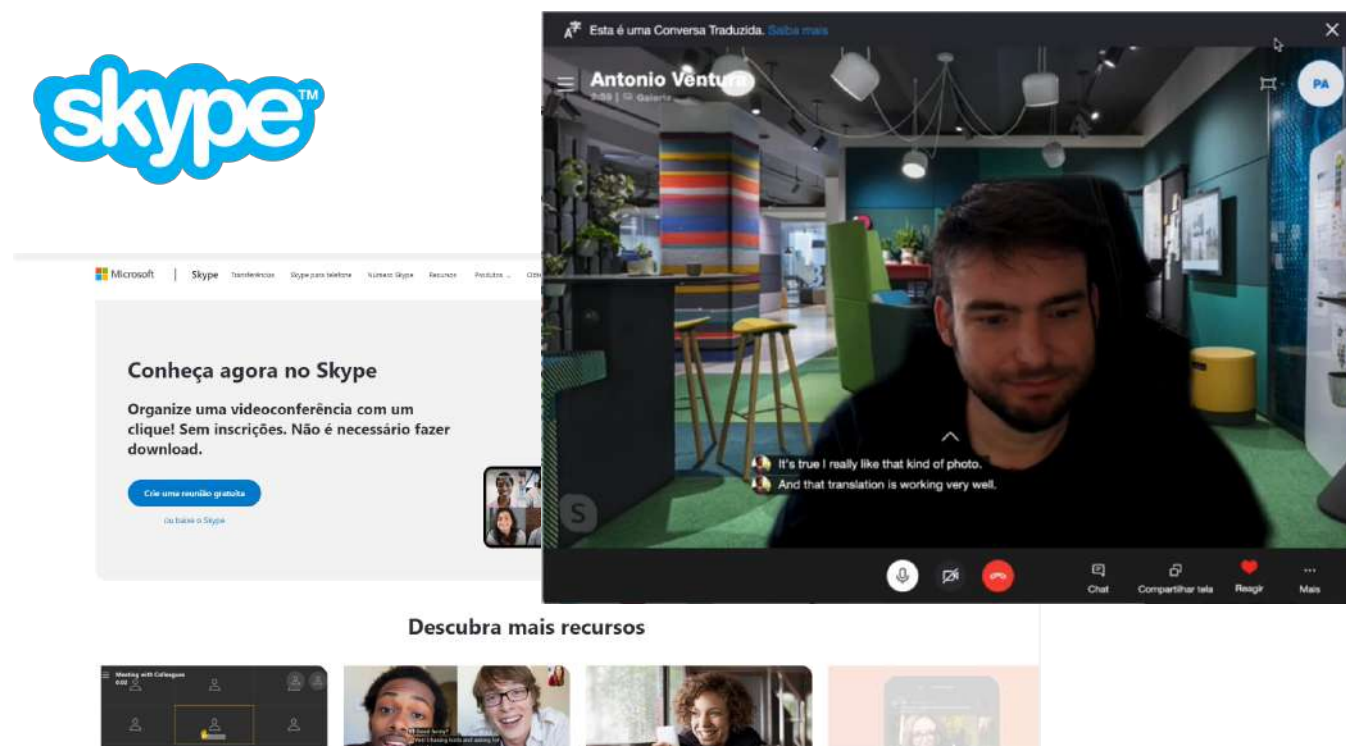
skype™

Microsoft | Skype Transferências Skype para telefone Números Skype Recursos Produtos

Conheça agora no Skype

Organize uma videoconferência com um clique! Sem inscrições. Não é necessário fazer download.

Crie uma reunião gratuita

ou baixe o Skype

Esta é uma Conversa Traduzida. Saiba mais

Antonio Ventura
2:59 | Galeria

PA

It's true I really like that kind of photo.
And that translation is working very well.

Chat
Compartilhar tela
Reagir
Mais

Descubra mais recursos

Meeting with Colleagues
0:02